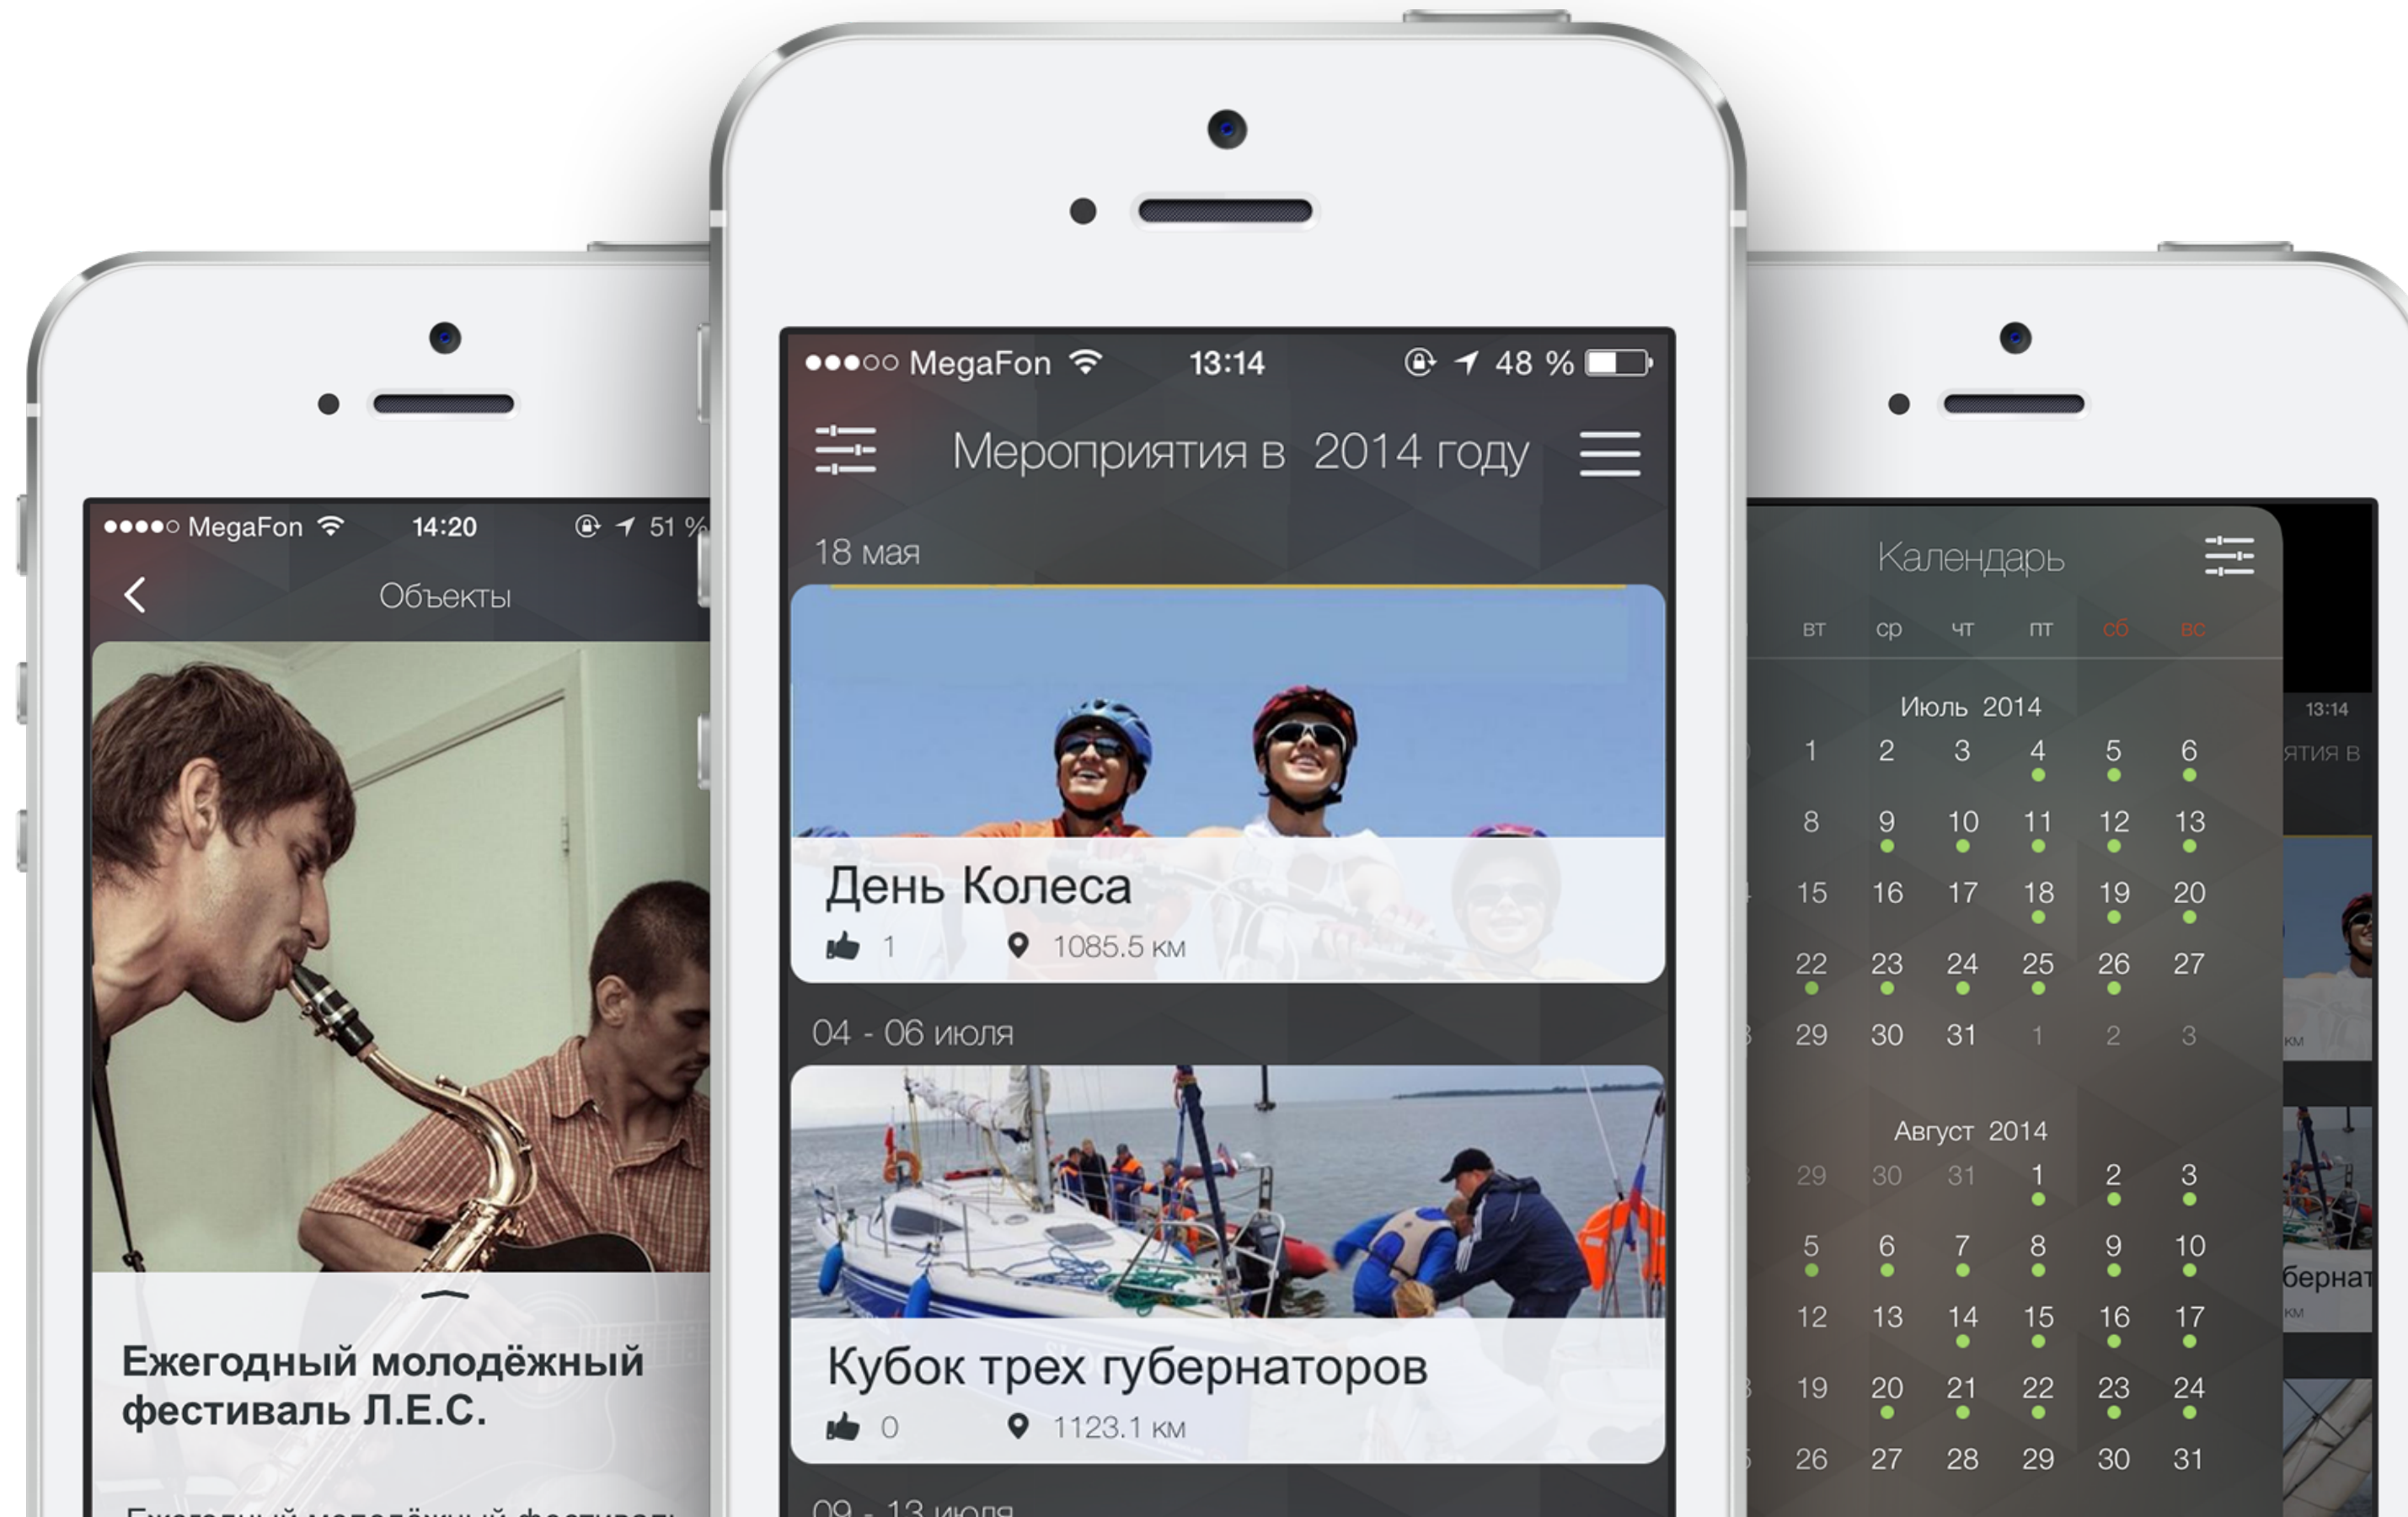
●●●●○ MegaFon 14:20 51 %

Объекты

Ежегодный молодёжный фестиваль Л.Е.С.

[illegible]

●●●○○ MegaFon 13:14 48 %

Мероприятия в 2014 году

18 мая

День Колеса

1 1085.5 км

04 - 06 июля

Кубок трех губернаторов

0 1123.1 км

09 - 13 июля

Календарь

| вт | ср | чт | пт | сб | вс |
|---|---|---|---|---|---|

Июль 2014

| 1 | 2 | 3 | 4 | 5 | 6 |
|---|---|---|---|---|---|
| 8 | 9 | 10 | 11 | 12 | 13 |
| 15 | 16 | 17 | 18 | 19 | 20 |
| 22 | 23 | 24 | 25 | 26 | 27 |
| 29 | 30 | 31 | 1 | 2 | 3 |

Август 2014

| 29 | 30 | 31 | 1 | 2 | 3 |
|---|---|---|---|---|---|
| 5 | 6 | 7 | 8 | 9 | 10 |
| 12 | 13 | 14 | 15 | 16 | 17 |
| 19 | 20 | 21 | 22 | 23 | 24 |
| 26 | 27 | 28 | 29 | 30 | 31 |

13:14
ятия в
км
бернат
км